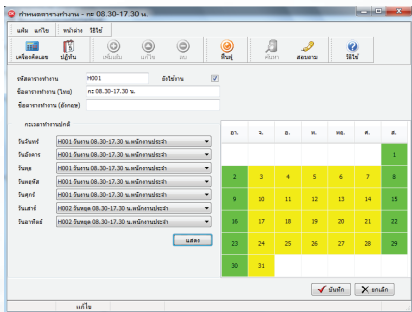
กำหนดตารางการทำงาน - กะ 08.30-17.30 น.

แฟ้ม แก้ไข หน้าต่าง วิธีใช้

เครื่องคิดเลข ปฏิทิน เพิ่มเติม แก้ไข ลบ ค้นหา ค้นหา สอบถาม วิธีใช้

รหัสตารางทำงาน H001 ใช้งาน
ชื่อตารางทำงาน (ไทย) กะ 08.30-17.30 น.
ชื่อตารางทำงาน (อังกฤษ)

กะเวลาทำงานปกติ
วันจันทร์ H001 วันงาน 08.30-17.30 น.พนักงานประจำ
วันอังคาร H001 วันงาน 08.30-17.30 น.พนักงานประจำ
วันพุธ H001 วันงาน 08.30-17.30 น.พนักงานประจำ
วันพฤหัสฯ H001 วันงาน 08.30-17.30 น.พนักงานประจำ
วันศุกร์ H001 วันงาน 08.30-17.30 น.พนักงานประจำ
วันเสาร์ H002 วันหยุด 08.30-17.30 น.พนักงานประจำ
วันอาทิตย์ H002 วันหยุด 08.30-17.30 น.พนักงานประจำ

แสดง

| อา. | จ. | อ. | พ. | พฤ. | ศ. | ส. |
|---|---|---|---|---|---|---|
| | | | | | | 1 |
| 2 | 3 | 4 | 5 | 6 | 7 | 8 |
| 9 | 10 | 11 | 12 | 13 | 14 | 15 |
| 16 | 17 | 18 | 19 | 20 | 21 | 22 |
| 23 | 24 | 25 | 26 | 27 | 28 | 29 |
| 30 | 31 | | | | | |

บันทึก ยกเลิก

แก้ไข